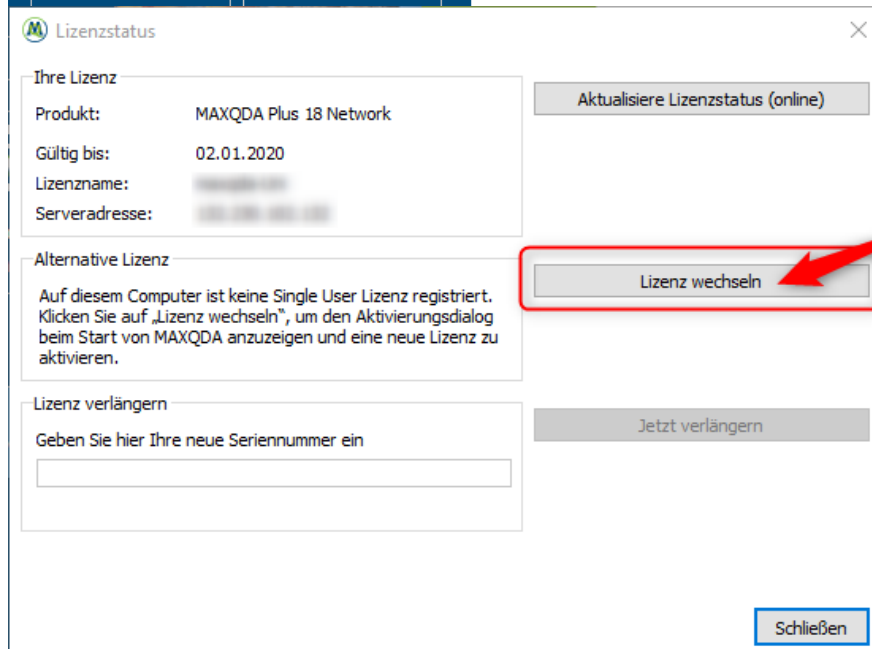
Lizenzstatus

Ihre Lizenz

Produkt: MAXQDA Plus 18 Network

Gültig bis: 02.01.2020

Lizenzname: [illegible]

Serveradresse: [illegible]

Aktualisiere Lizenzstatus (online)

Alternative Lizenz

Auf diesem Computer ist keine Single User Lizenz registriert. Klicken Sie auf „Lizenz wechseln", um den Aktivierungsdialog beim Start von MAXQDA anzuzeigen und eine neue Lizenz zu aktivieren.

Lizenz wechseln

Lizenz verlängern

Geben Sie hier Ihre neue Seriennummer ein

Jetzt verlängern

Schließen